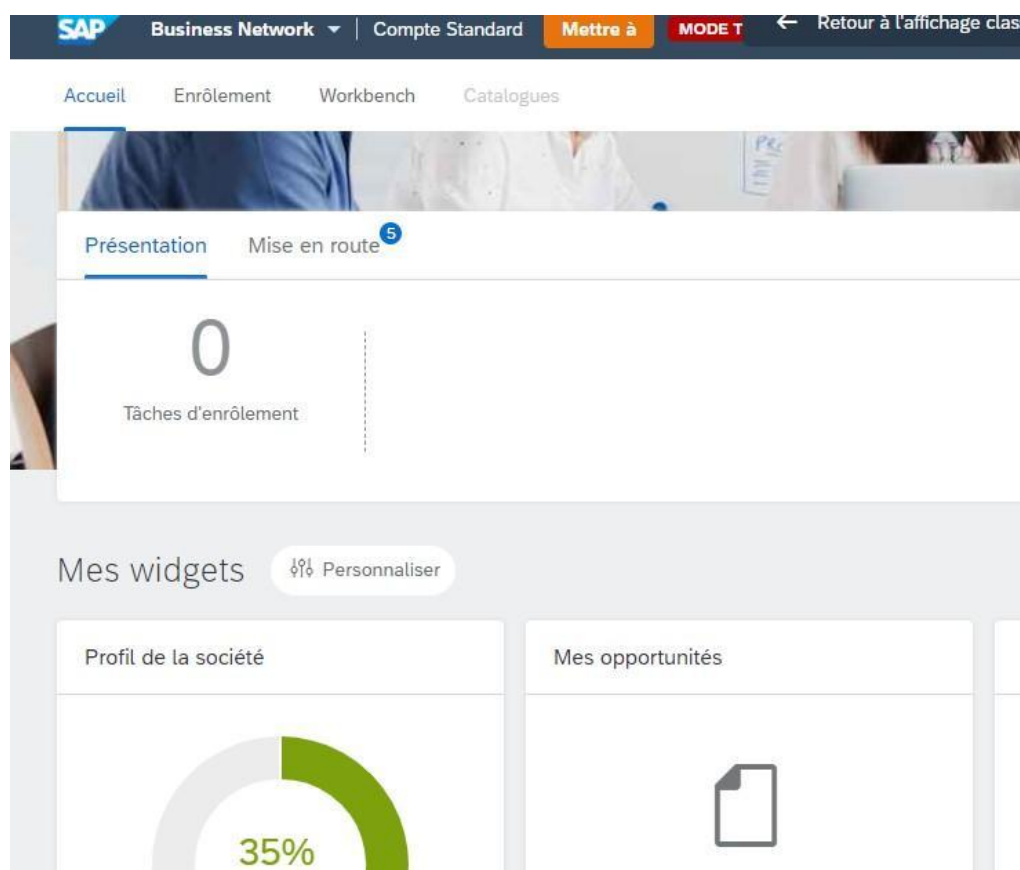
SAP Business Network ▾ | Compte Standard Mettre à MODE T ← Retour à l'affichage clas

Accueil Enrôlement Workbench Catalogues

Présentation Mise en route 5

0
Tâches d'enrôlement

Mes widgets Personnaliser

Profil de la société

35%

Mes opportunités